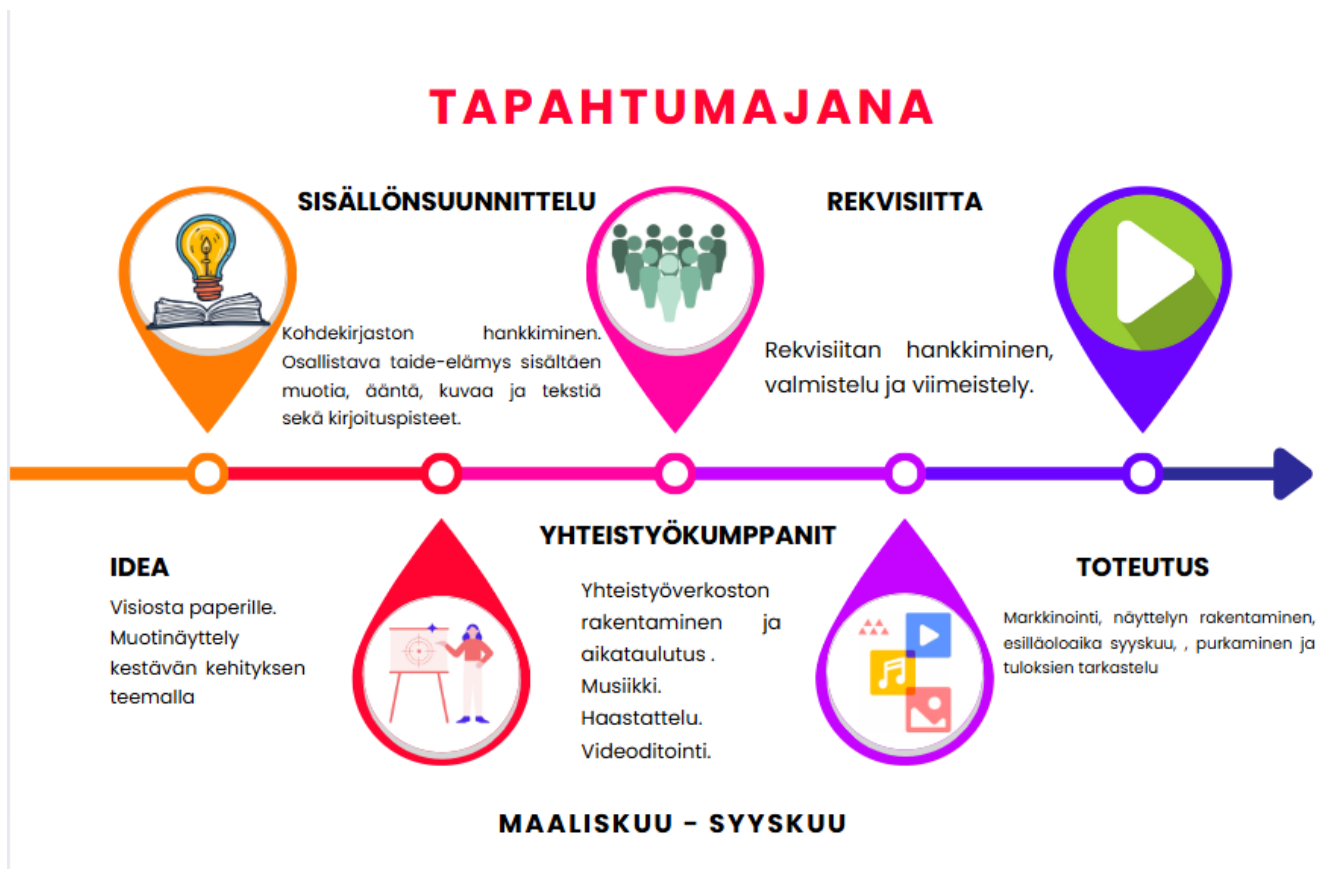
TAPAHTUMAJANA

SISÄLLÖNSUUNNITTELU

Kohdekirjaston hankkiminen. Osallistava taide-elämys sisältäen muotia, ääntä, kuvaa ja tekstiä sekä kirjoituspisteet.

REKVISIITTA

Rekvisiitan hankkiminen, valmistelu ja viimeistely.

IDEA

Visiosta paperille. Muotinäyttely kestävän kehityksen teemalla

YHTEISTYÖKUMPPANIT

Yhteistyöverkoston rakentaminen ja aikataulutus . Musiikki. Haastattelu. Videoditointi.

TOTEUTUS

Markkinointi, näyttelyn rakentaminen, esilläoloaika syyskuu, , purkaminen ja tuloksien tarkastelu

MAALISKUU - SYYSKUU